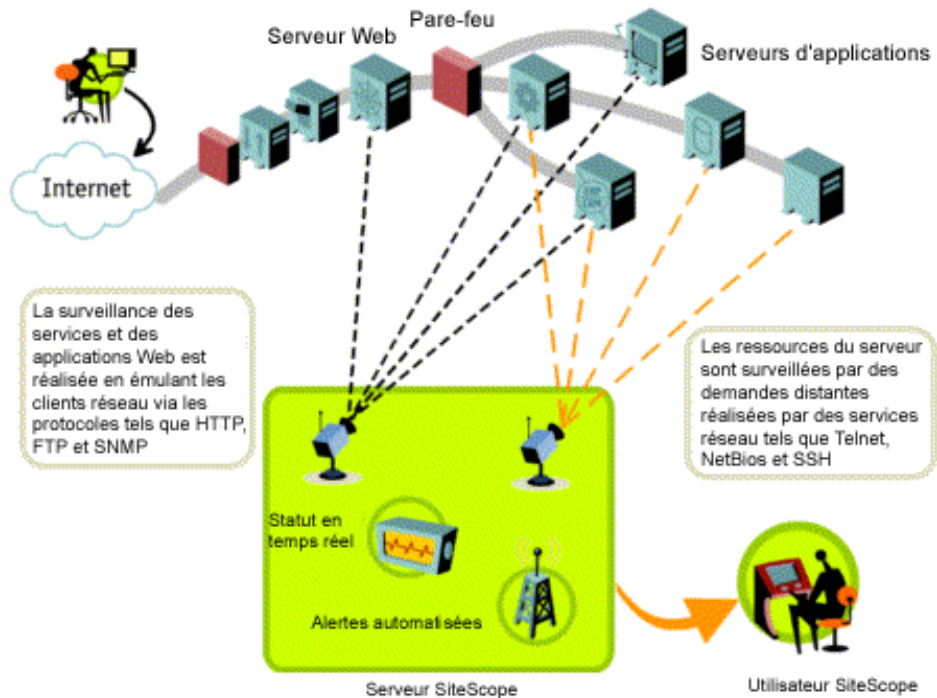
Serveur Web

Pare-feu

Serveurs d'applications

Internet

La surveillance des services et des applications Web est réalisée en émulant les clients réseau via les protocoles tels que HTTP, FTP et SNMP

Les ressources du serveur sont surveillées par des demandes distantes réalisées par des services réseau tels que Telnet, NetBios et SSH

Statut en temps réel

Alertes automatisées

Serveur SiteScope

Utilisateur SiteScope